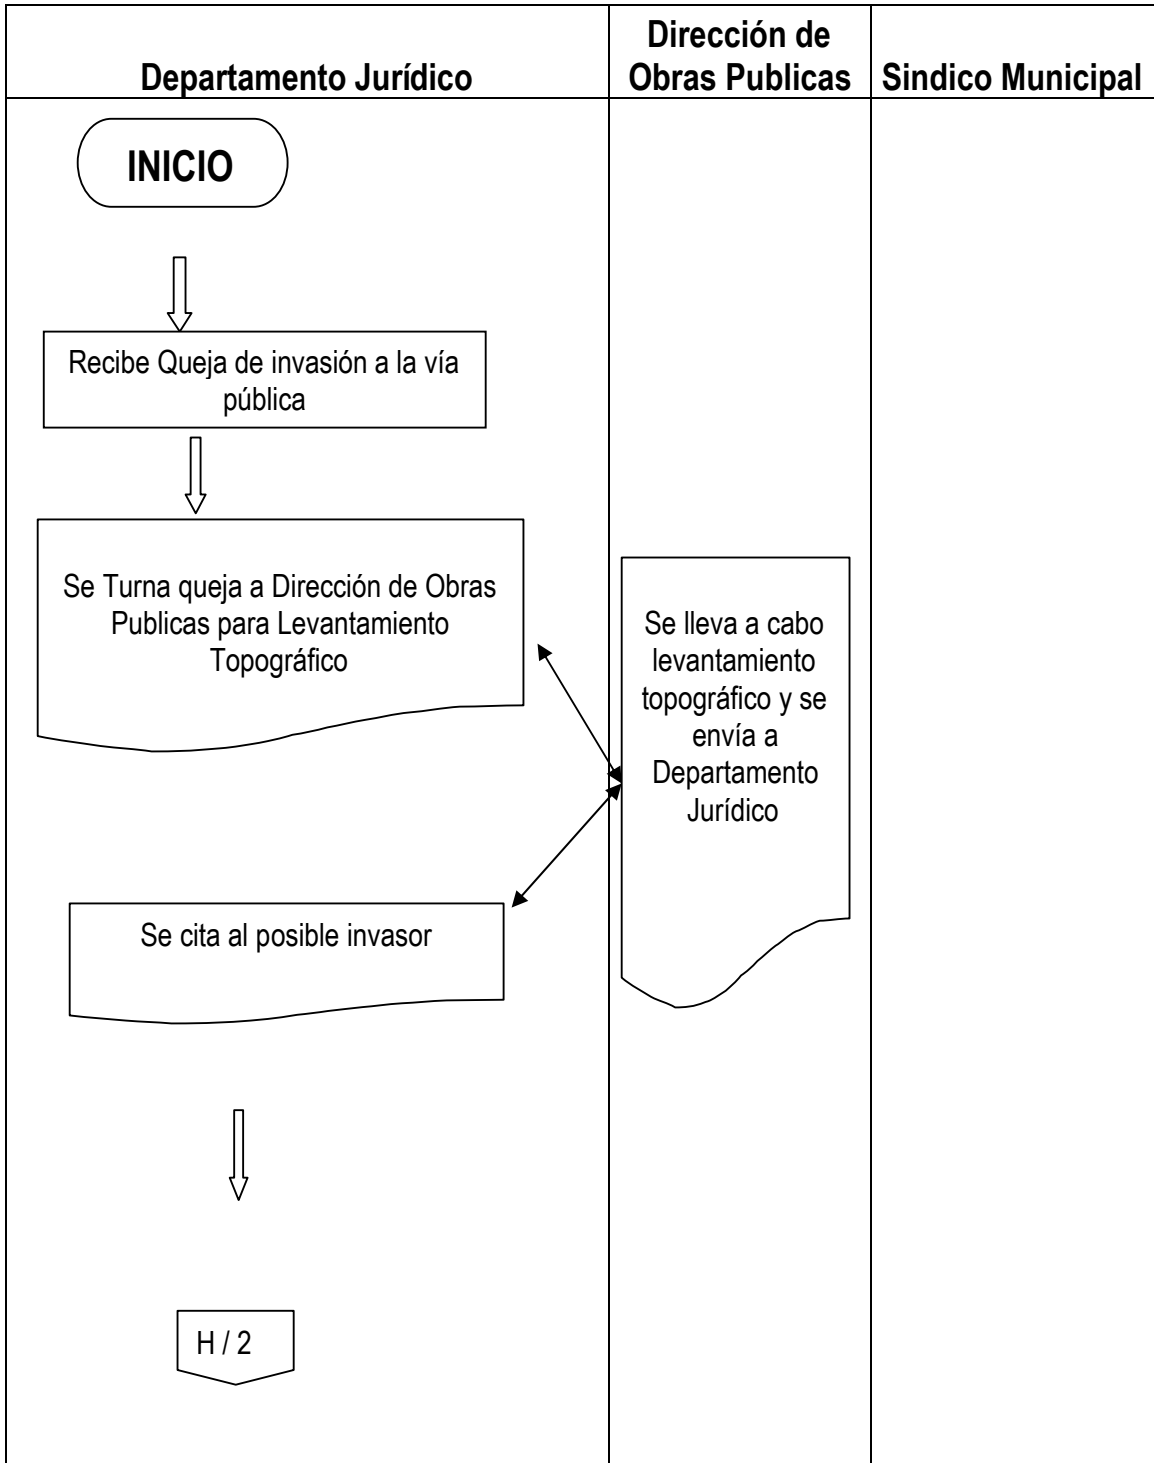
| Departamento Jurídico | Dirección de Obras Publicas | Sindico Municipal |
|---|---|---|

INICIO

Recibe Queja de invasión a la vía pública

Se Turna queja a Dirección de Obras Publicas para Levantamiento Topográfico

Se lleva a cabo levantamiento topográfico y se envía a Departamento Jurídico

Se cita al posible invasor

H / 2